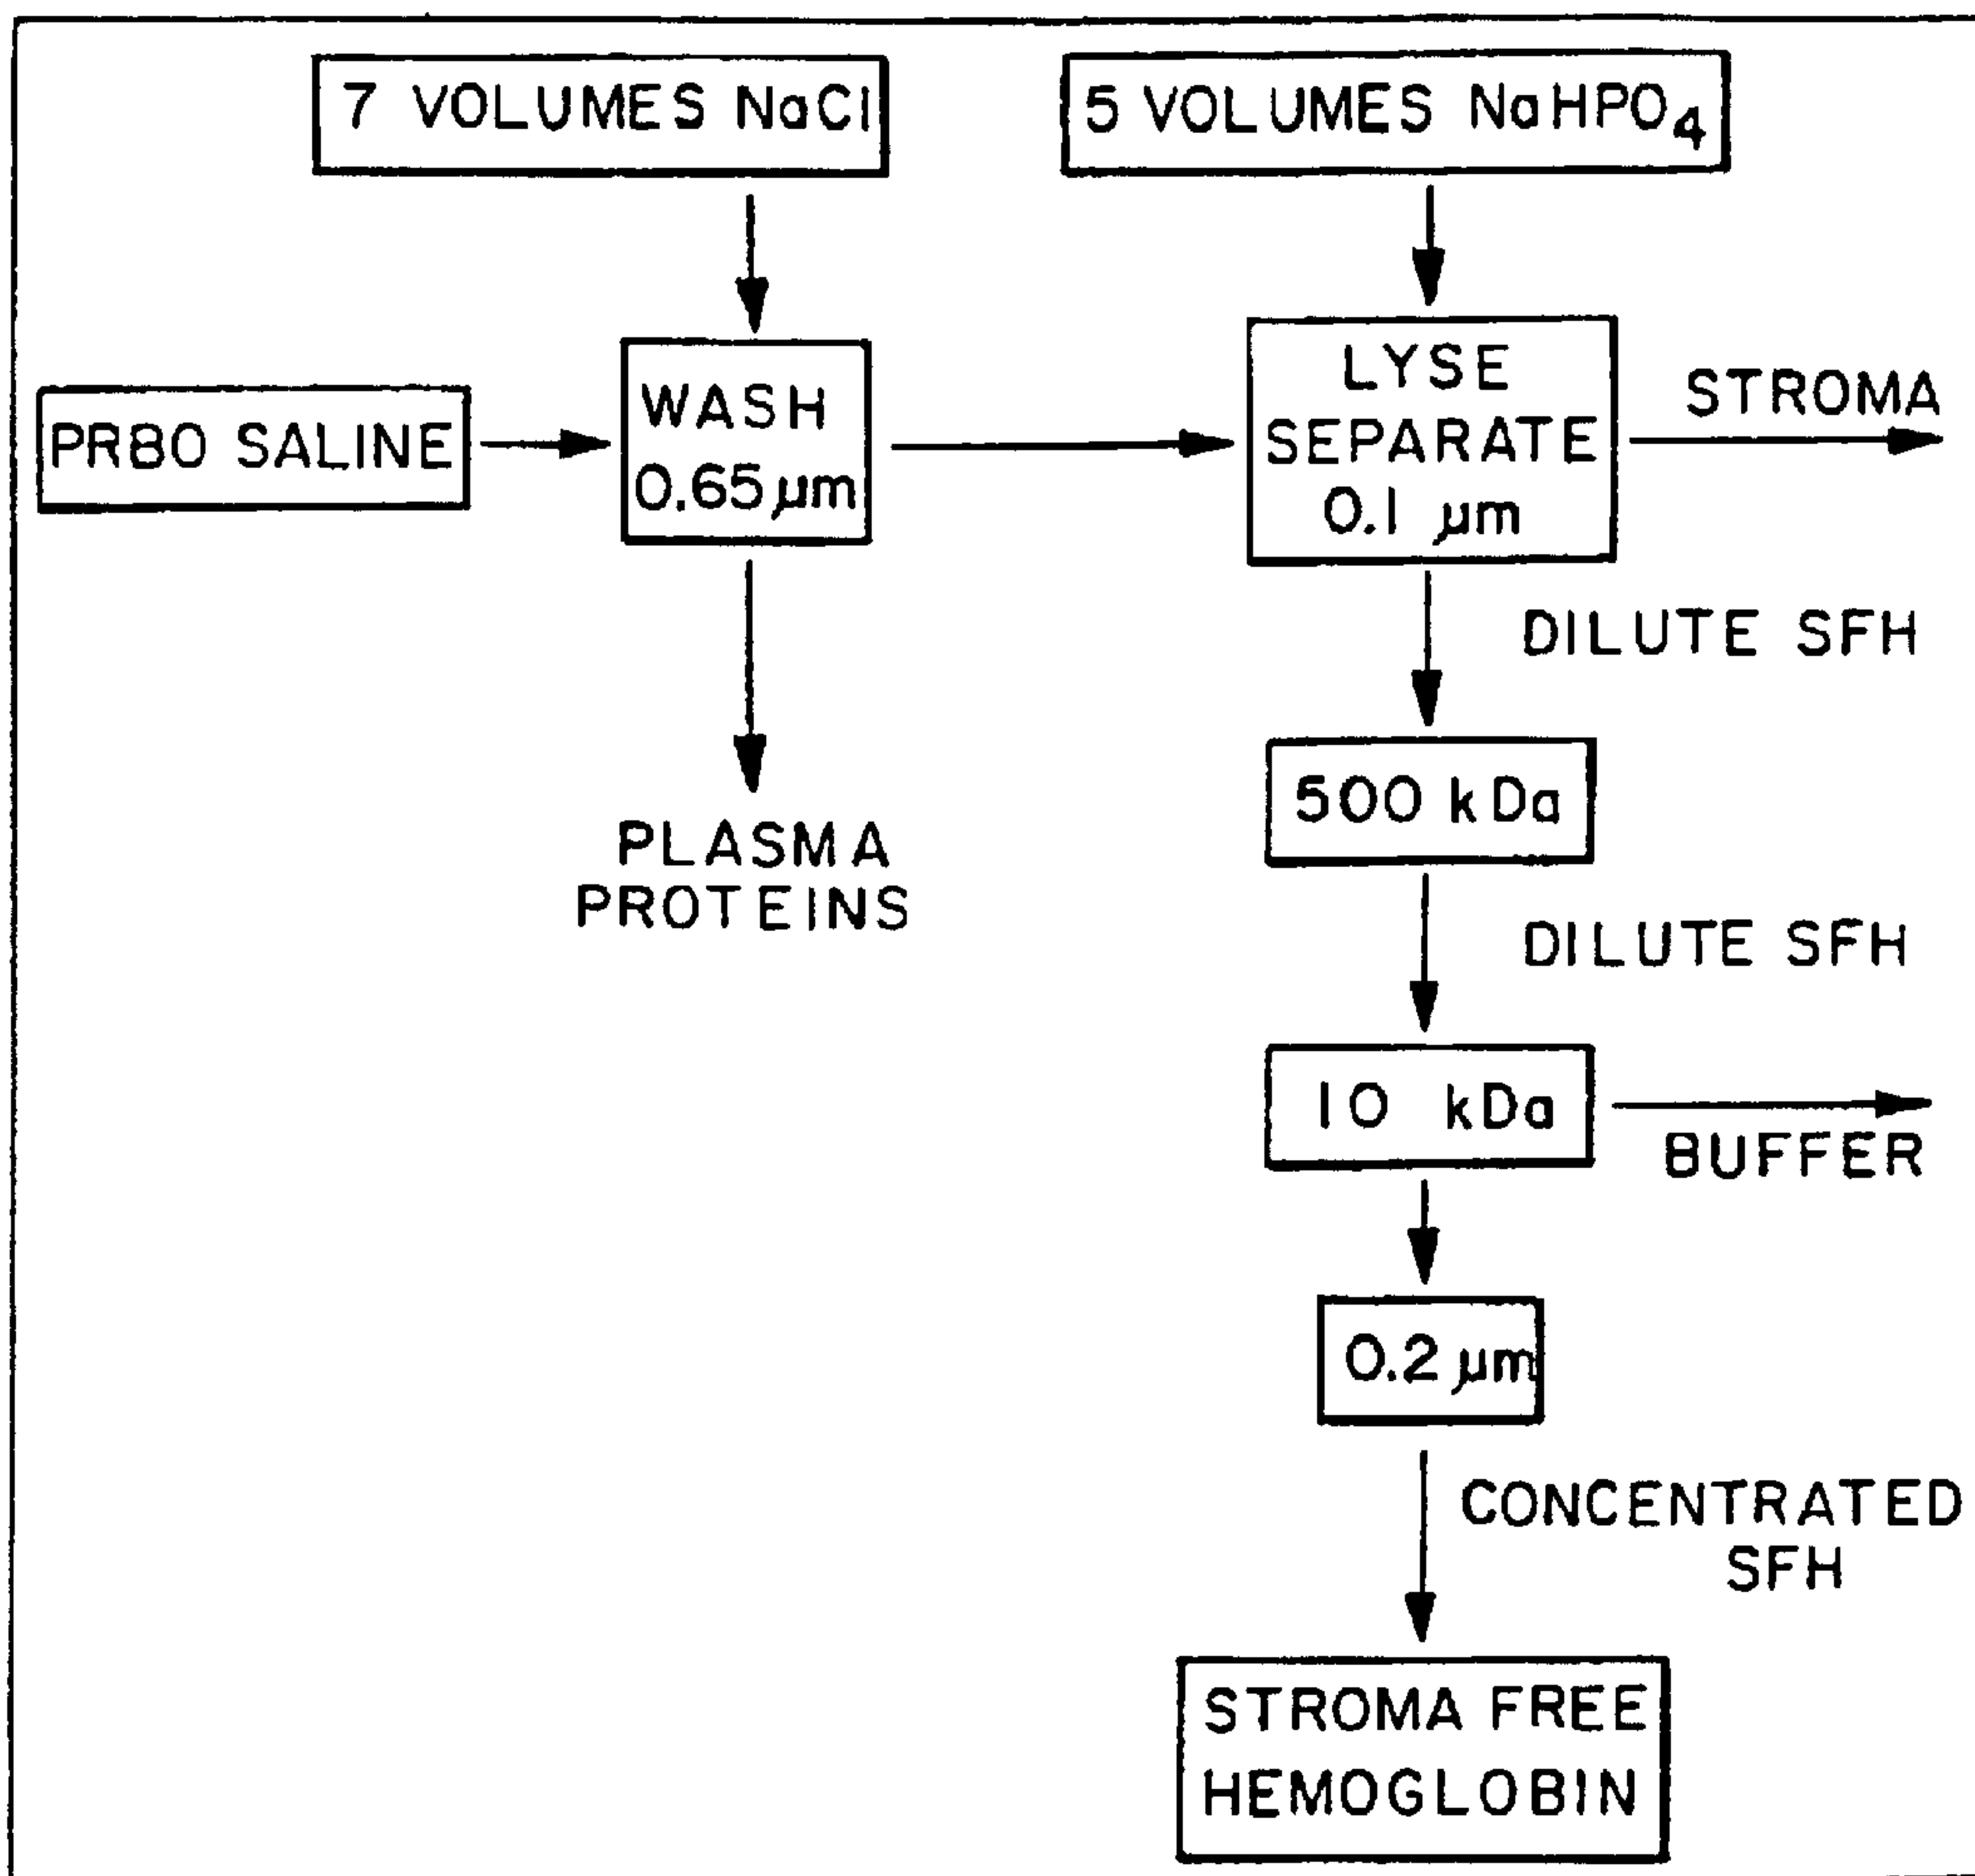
7 VOLUMES NaCl

5 VOLUMES NaHPO$_4$

PRBO SALINE

WASH 0.65 μm

LYSE SEPARATE 0.1 μm

STROMA

PLASMA PROTEINS

DILUTE SFH

500 kDa

DILUTE SFH

10 kDa

BUFFER

0.2 μm

CONCENTRATED SFH

STROMA FREE HEMOGLOBIN